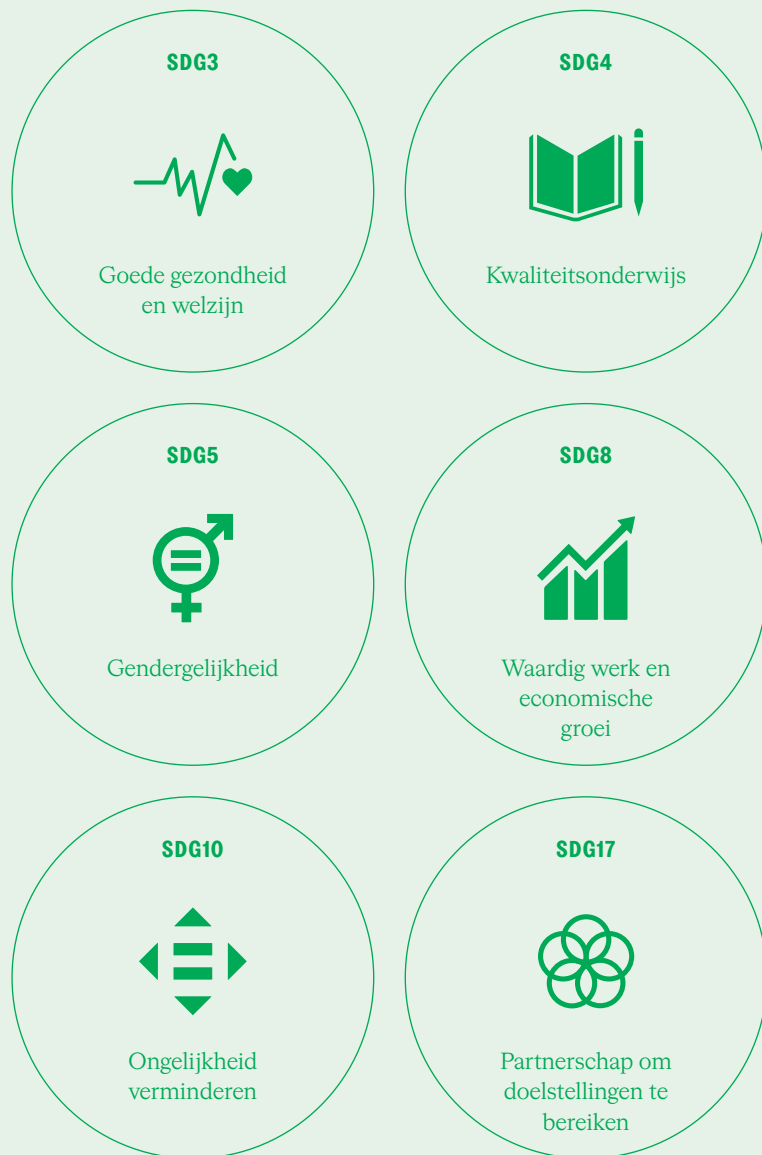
SDG3

Goede gezondheid en welzijn

SDG4

Kwaliteitsonderwijs

SDG5

Gendergelijkheid

SDG8

Waardig werk en economische groei

SDG10

Ongelijkheid verminderen

SDG17

Partnerschap om doelstellingen te bereiken